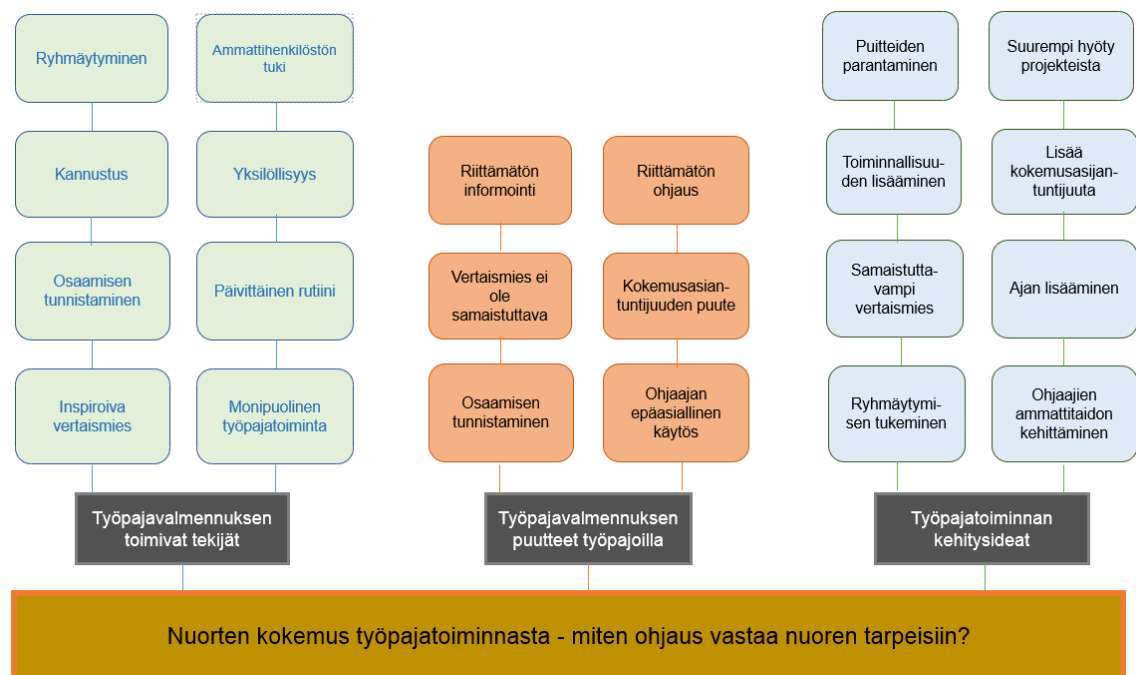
Ryhmäytyminen

Ammattihenkilöstön tuki

Kannustus

Yksilöllisyys

Osaamisen tunnistaminen

Päivittäinen rutiini

Inspiroiva vertaismies

Monipuolinen työpajatoiminta

Työpajavalmennuksen toimivat tekijät

Riittämätön informointi

Riittämätön ohjaus

Vertaismies ei ole samaistuttava

Kokemusasiantuntijuuden puute

Osaamisen tunnistaminen

Ohjaajan epäasiallinen käytös

Työpajavalmennuksen puutteet työpajoilla

Puitteiden parantaminen

Suurempi hyöty projekteista

Toiminnallisuuden lisääminen

Lisää kokemusasijantuntijuuta

Samaistuttavampi vertaismies

Ajan lisääminen

Ryhmäytymisen tukeminen

Ohjaajien ammattitaidon kehittäminen

Työpajatoiminnan kehitysideat

Nuorten kokemus työpajatoiminnasta - miten ohjaus vastaa nuoren tarpeisiin?